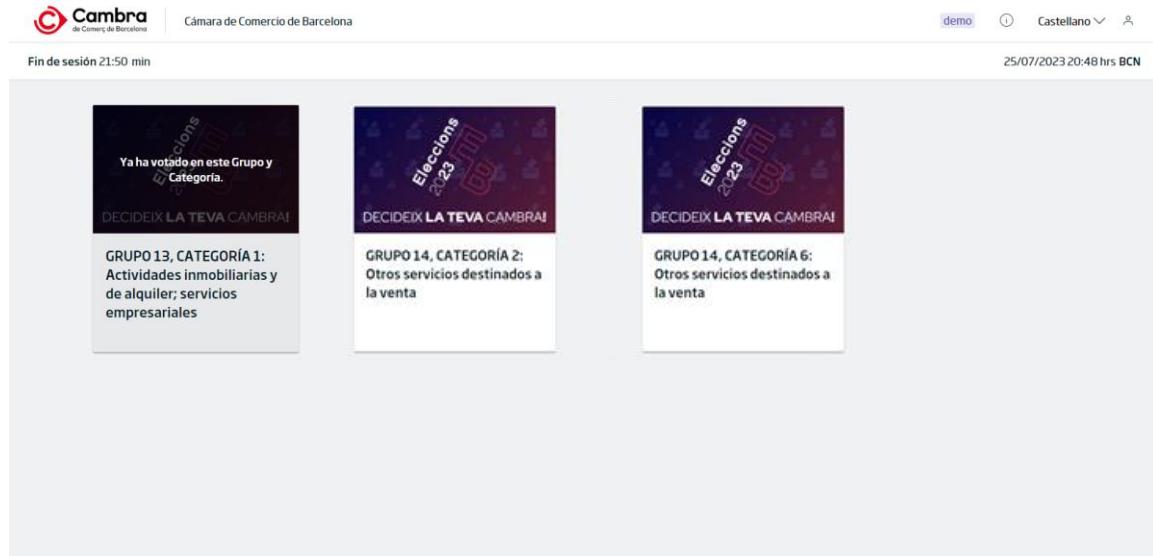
Cambra
de Comerç de Barcelona

Cámara de Comercio de Barcelona

demo

Castellano

Fin de sesión 21:50 min

25/07/2023 20:48 hrs BCN

Eleccions 2023

Ya ha votado en este Grupo y Categoría.

DECIDEIX LA TEVA CAMBRA!

GRUPO 13, CATEGORÍA 1: Actividades inmobiliarias y de alquiler; servicios empresariales

Eleccions 2023

DECIDEIX LA TEVA CAMBRA!

GRUPO 14, CATEGORÍA 2: Otros servicios destinados a la venta

Eleccions 2023

DECIDEIX LA TEVA CAMBRA!

GRUPO 14, CATEGORÍA 6: Otros servicios destinados a la venta